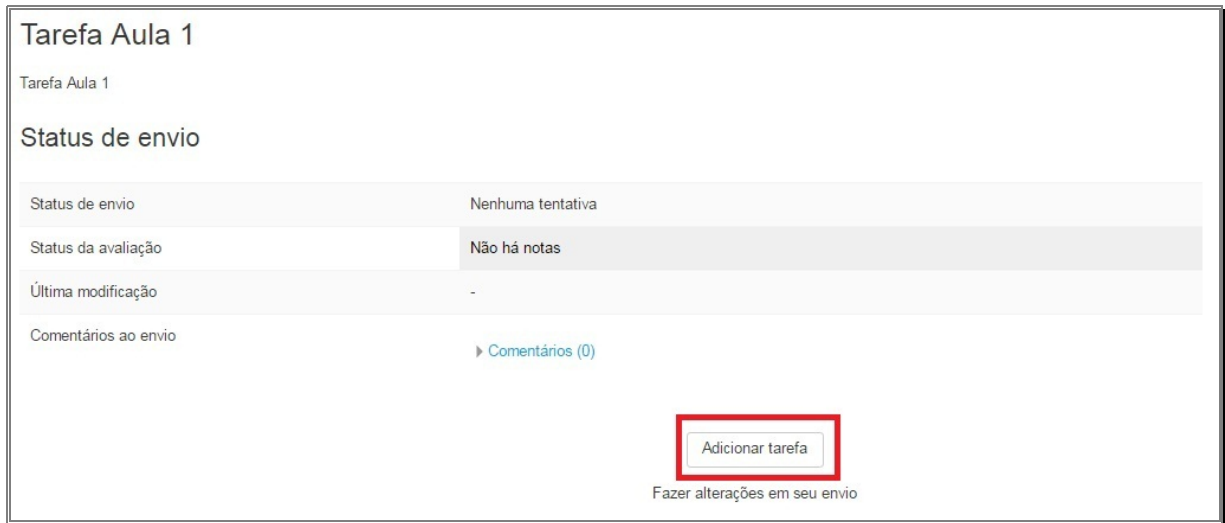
Tarefa Aula 1

Tarefa Aula 1

Status de envio

| | |
|---|---|
| Status de envio | Nenhuma tentativa |
| Status da avaliação | Não há notas |
| Última modificação | - |
| Comentários ao envio | ▸ Comentários (0) |

Adicionar tarefa

Fazer alterações em seu envio